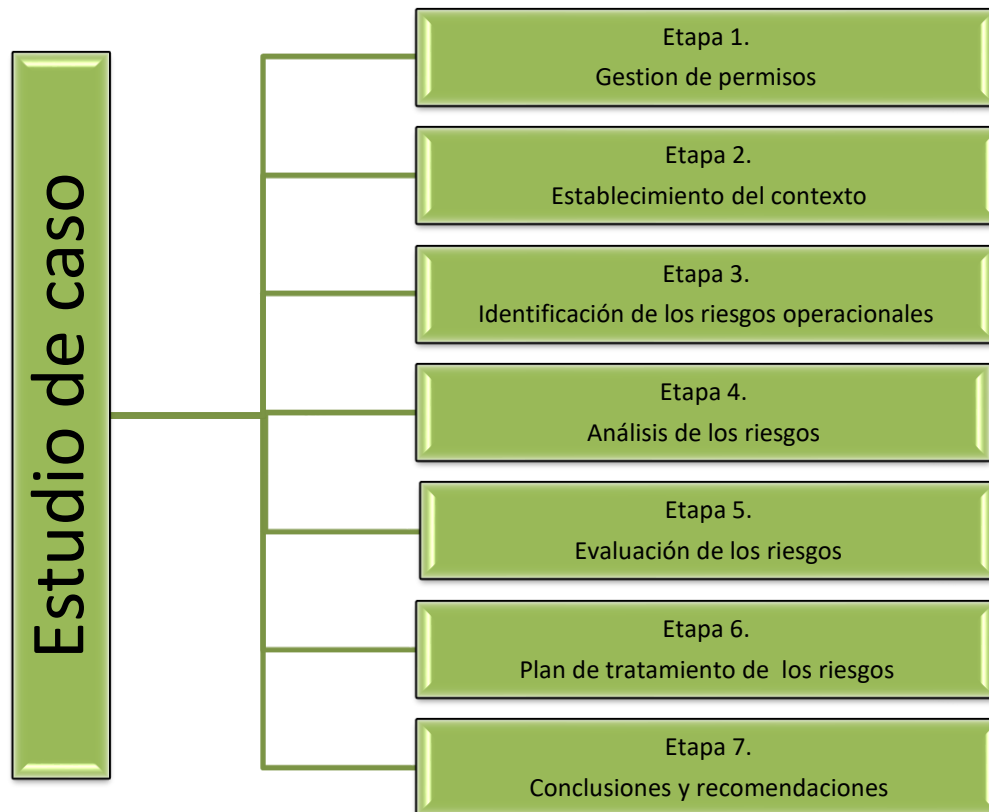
Estudio de caso

Etapa 1.
Gestion de permisos

Etapa 2.
Establecimiento del contexto

Etapa 3.
Identificación de los riesgos operacionales

Etapa 4.
Análisis de los riesgos

Etapa 5.
Evaluación de los riesgos

Etapa 6.
Plan de tratamiento de los riesgos

Etapa 7.
Conclusiones y recomendaciones